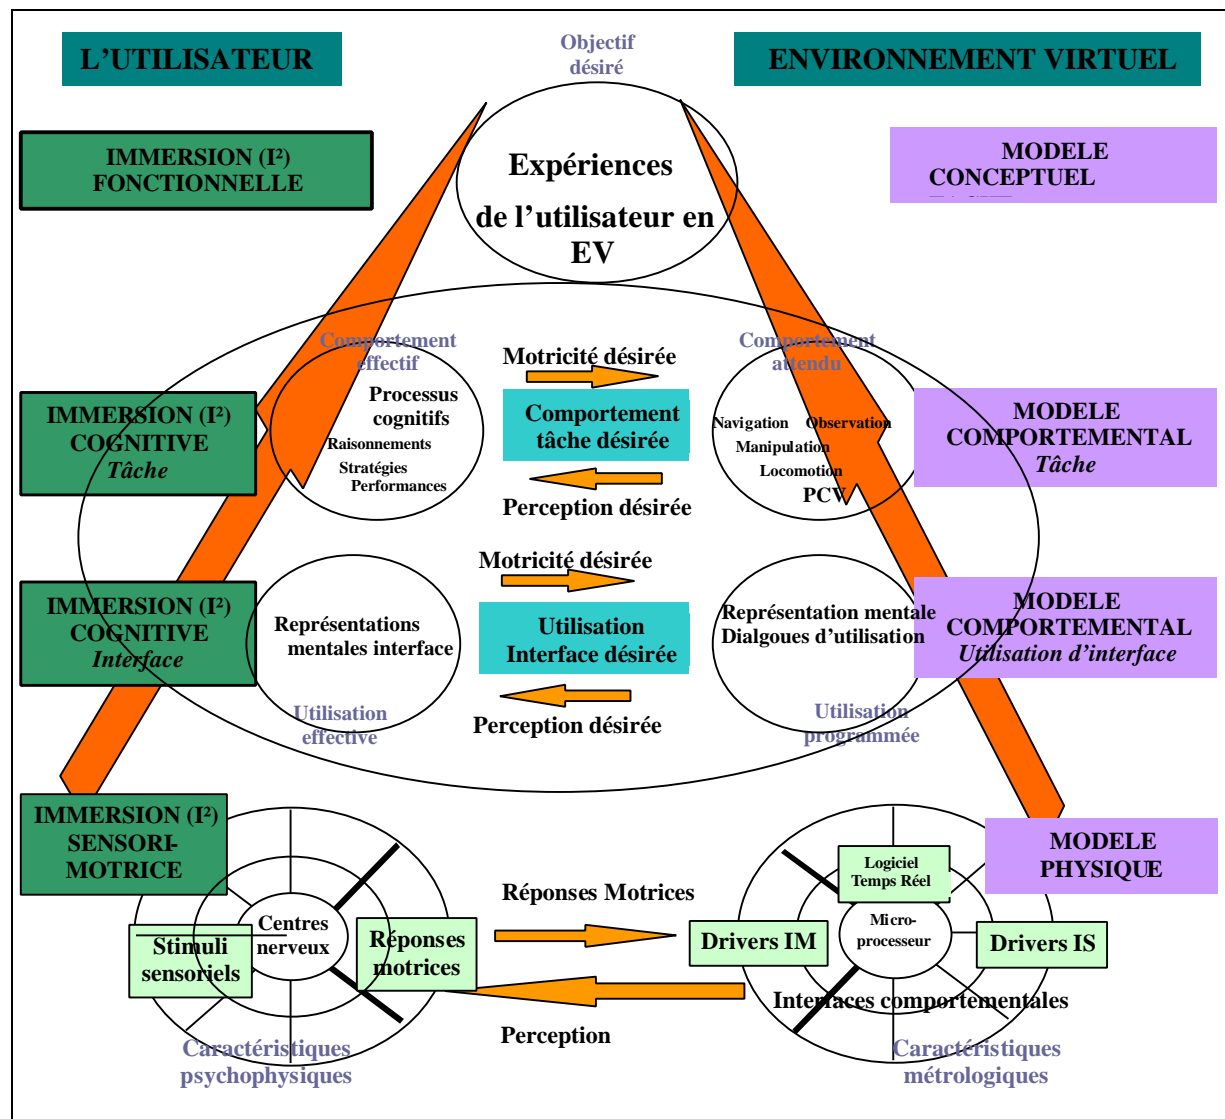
L'UTILISATEUR

Objectif désiré

ENVIRONNEMENT VIRTUEL

IMMERSION (I²) FONCTIONNELLE

Expériences de l'utilisateur en EV

MODELE CONCEPTUEL

Comportement effectif

Processus cognitifs
Raisonnements
Stratégies
Performances

Motricité désirée

Comportement tâche désirée

Perception désirée

Comportement attendu

Navigation Observation
Manipulation
Locomotion
PCV

IMMERSION (I²) COGNITIVE
Tâche

MODELE COMPORTEMENTAL
Tâche

Motricité désirée

IMMERSION (I²) COGNITIVE
Interface

Représentations mentales interface

Utilisation Interface désirée

Représentation mentale
Dialgoues d'utilisation

MODELE COMPORTEMENTAL
Utilisation d'interface

Utilisation effective

Perception désirée

Utilisation programmée

IMMERSION (I²) SENSORI-MOTRICE

MODELE PHYSIQUE

Logiciel Temps Réel

Réponses Motrices

Centres nerveux

Stimuli sensoriels

Réponses motrices

Drivers IM

Micro-processeur

Drivers IS

Interfaces comportementales

Perception

Caractéristiques psychophysiques

Caractéristiques métrologiques